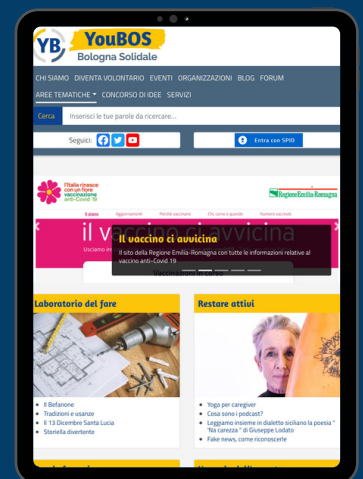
YB YouBOS
Bologna Solidale

CHI SIAMO DIVENTA VOLONTARIO EVENTI ORGANIZZAZIONI BLOG FORUM
AREE TEMATICHE ▾ CONCORSO DI IDEE SERVIZI

Cerca Inserisci le tue parole da ricercare...

Seguici:

Entra con SPID

l'Italia rinasce con un fiore vaccinazione anti-Covid 19

Regione Emilia-Romagna

Il vaccino ci avvicina

Il vaccino ci avvicina
Il sito della Regione Emilia-Romagna con tutte le informazioni relative al vaccino anti-Covid 19

Laboratorio del fare
Il Befanone
Tradizioni e usanze
Il 13 Dicembre Santa Lucia
Storiella divertente

Restare attivi
Yoga per caregiver
Cosa sono i podcast?
Leggiamo insieme in dialetto siciliano la poesia " 'Na carezza " di Giuseppe Lodato
Fake news, come riconoscerle